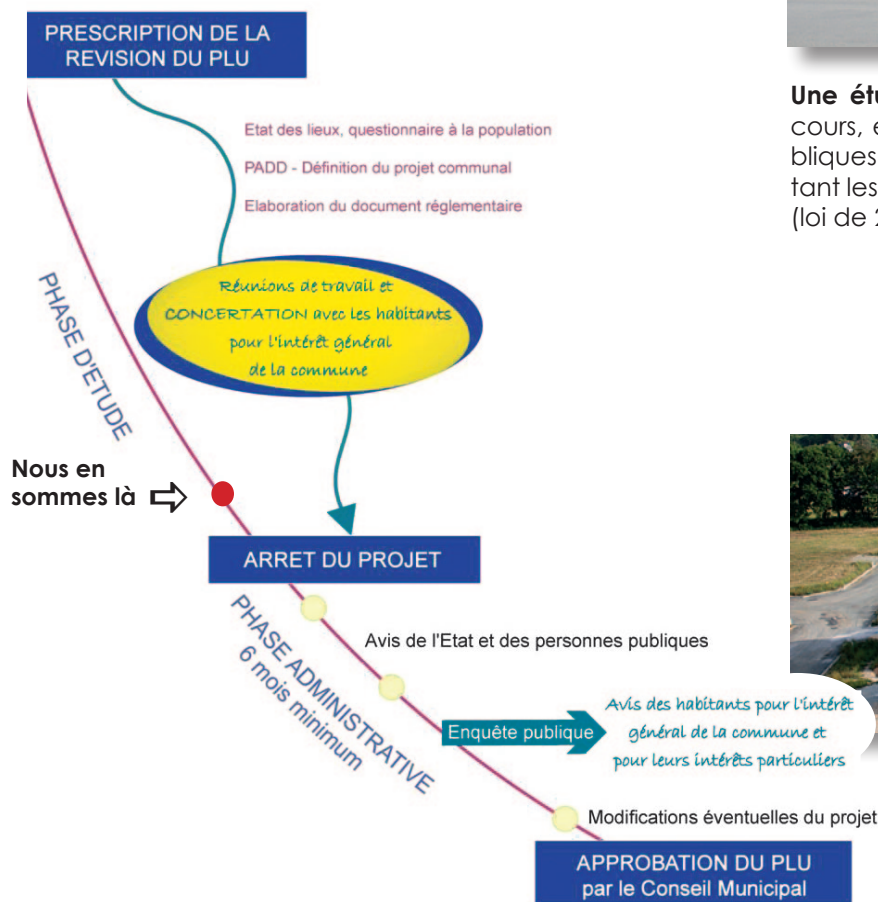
PRESCRIPTION DE LA REVISION DU PLU

Etat des lieux, questionnaire à la population

PADD - Définition du projet communal

Elaboration du document réglementaire

Réunions de travail et CONCERTATION avec les habitants pour l'intérêt général de la commune

PHASE D'ETUDE

Nous en sommes là

ARRET DU PROJET

PHASE ADMINISTRATIVE 6 mois minimum

Avis de l'Etat et des personnes publiques

Enquête publique

Avis des habitants pour l'intérêt général de la commune et pour leurs intérêts particuliers

Modifications éventuelles du projet

APPROBATION DU PLU par le Conseil Municipal

Une étu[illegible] cours, e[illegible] bliques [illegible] tant les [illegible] (loi de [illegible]